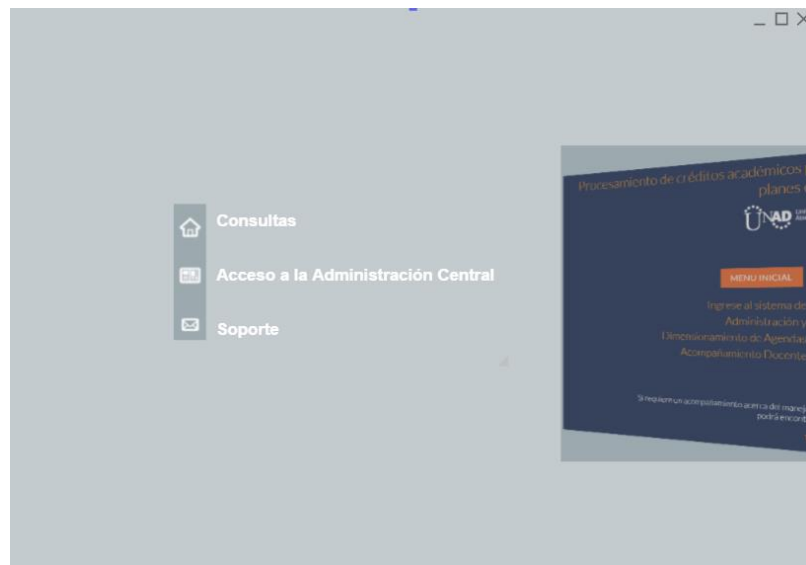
_ □ ×

Consultas

Acceso a la Administración Central

Soporte

Procesamiento de créditos académicos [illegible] planes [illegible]

UNAD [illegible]

MENU INICIAL

Ingrese al sistema de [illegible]

Administración y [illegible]

Dimensionamiento de Agenda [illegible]

Acompañamiento Docente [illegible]

Si requiere un acompañamiento acerca del manej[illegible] podrá encont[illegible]